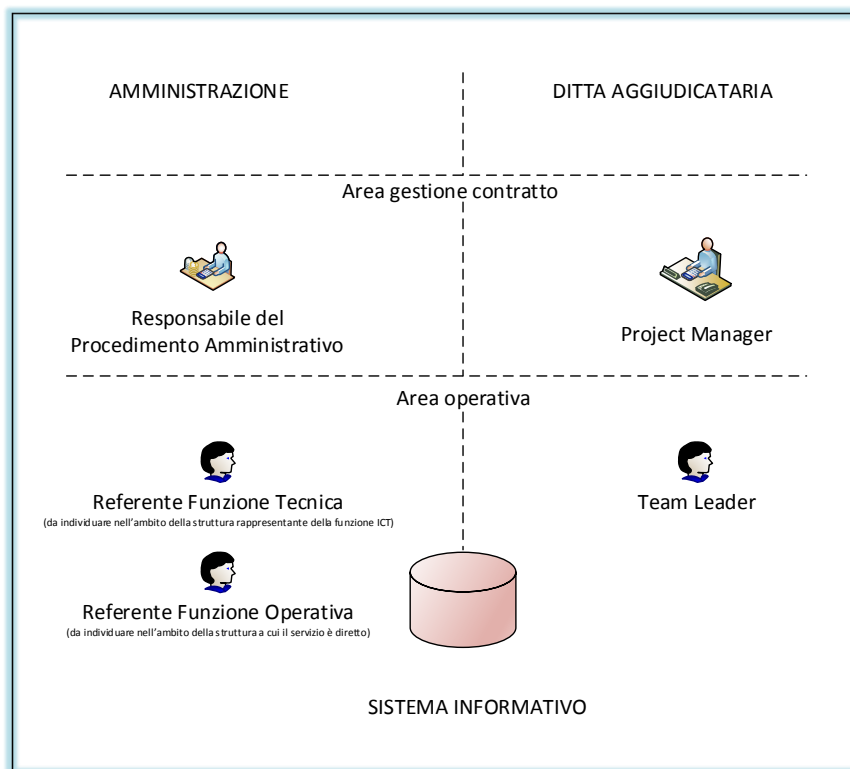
AMMINISTRAZIONE

DITTA AGGIUDICATARIA

Area gestione contratto

Responsabile del Procedimento Amministrativo

Project Manager

Area operativa

Referente Funzione Tecnica
(da individuare nell'ambito della struttura rappresentante della funzione ICT)

Team Leader

Referente Funzione Operativa
(da individuare nell'ambito della struttura a cui il servizio è diretto)

SISTEMA INFORMATIVO